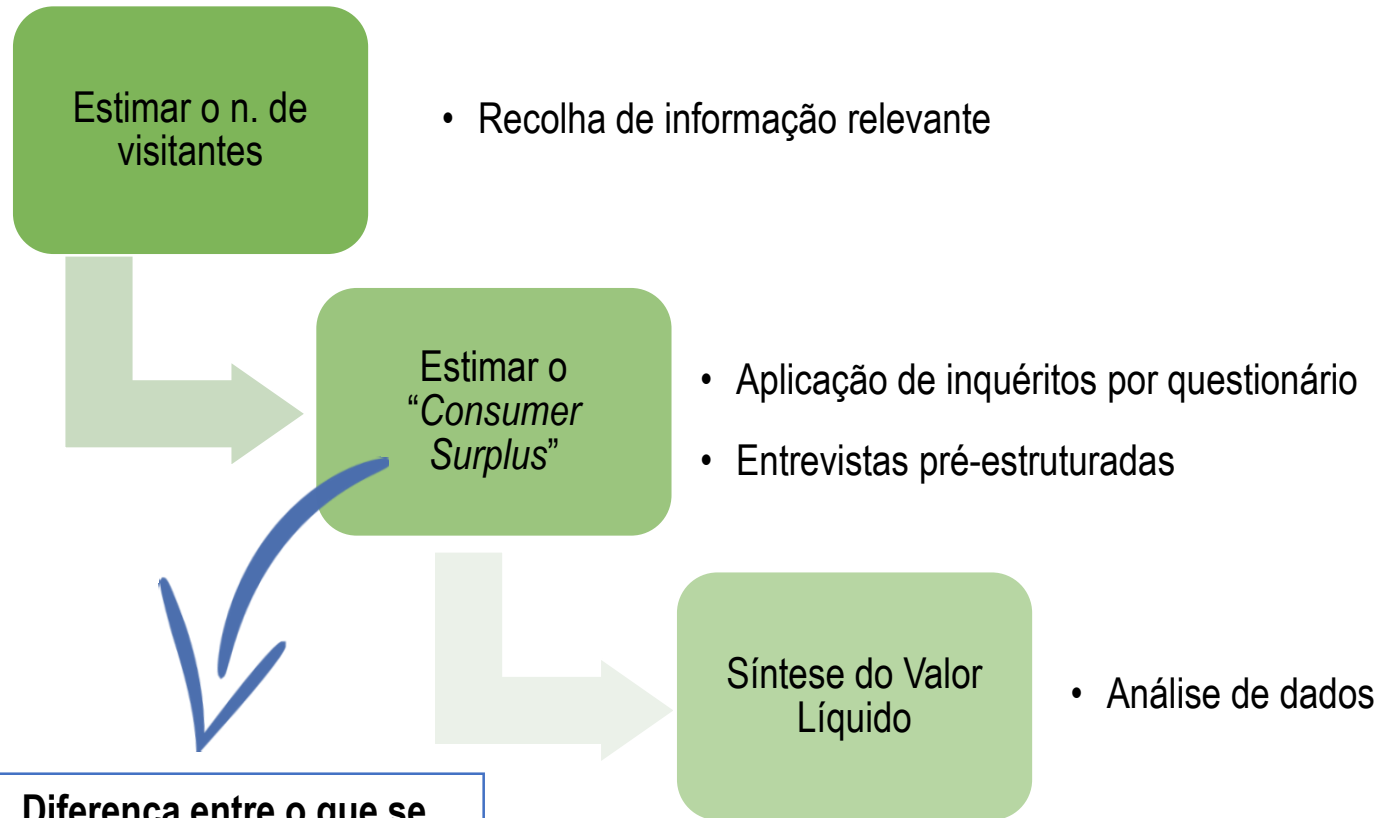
Estimar o n. de visitantes

• Recolha de informação relevante

Estimar o "*Consumer Surplus*"

• Aplicação de inquéritos por questionário

• Entrevistas pré-estruturadas

Síntese do Valor Líquido

• Análise de dados

Diferença entre o que se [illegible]